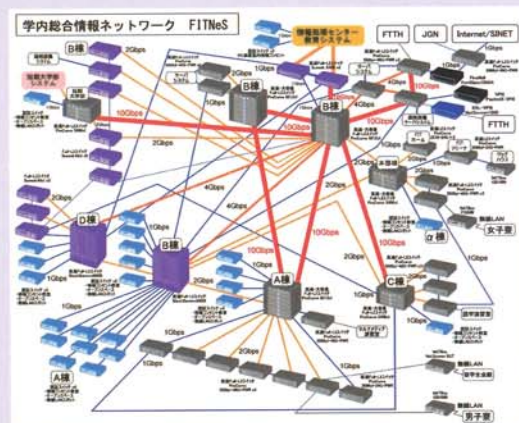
学内総合情報ネットワーク FITNeS

情報処理センター教育システム

FTTH

JGN

Internet/SINET

FTTH

B棟

B棟

B棟

E棟

D棟

A棟

C棟

本部棟

α棟

女子寮

男子寮

A棟

10Gbps

10Gbps

10Gbps

10Gbps

10Gbps

4Gbps

4Gbps

4Gbps

2Gbps

2Gbps

2Gbps

2Gbps

2Gbps

2Gbps

2Gbps

2Gbps

1Gbps

1Gbps

1Gbps

1Gbps

1Gbps

1Gbps

1Gbps

無線LAN

無線LAN

無線LAN

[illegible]